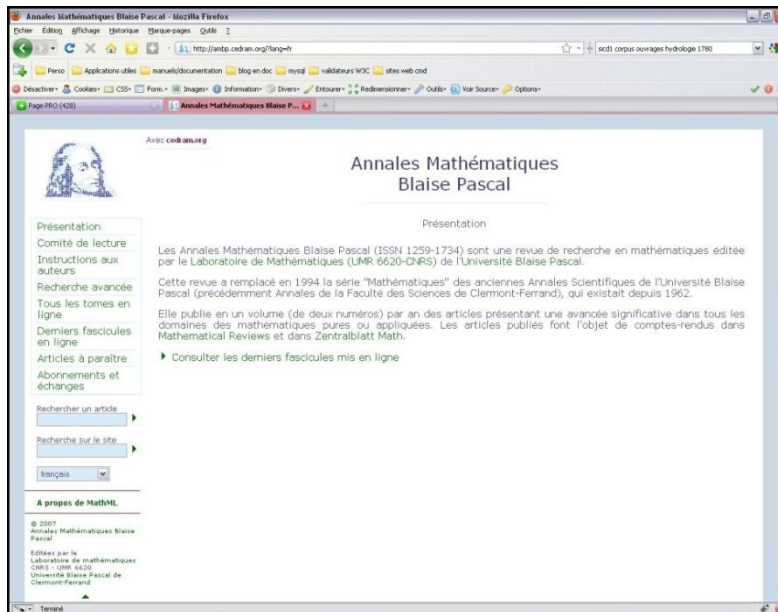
Annales Mathématiques Blaise Pascal - Mozilla Firefox

Fichier Édition Affichage Historique Marque-pages Outils ?

http://ambp.cedram.org/?lang=fr

sicd1 corpus ouvrages hydrologie 1780

Perso Applications utiles manuels/documentation blog en doc mysql validateurs W3C sites web cmd

Désactiver Cookies CSS Form. Images Information Divers Entourer Redimensionner Outils Voir Source Options

Page PRO (428)

Annales Mathématiques Blaise P...

Avec cedram.org

Annales Mathématiques
Blaise Pascal

Présentation

Comité de lecture

Instructions aux auteurs

Recherche avancée

Tous les tomes en ligne

Derniers fascicules en ligne

Articles à paraître

Abonnements et échanges

Rechercher un article

Recherche sur le site

français

A propos de MathML

© 2007
Annales Mathématiques Blaise Pascal

Editées par le
Laboratoire de mathématiques
CNRS - UMR 6620
Université Blaise Pascal de Clermont-Ferrand

Présentation

Les Annales Mathématiques Blaise Pascal (ISSN 1259-1734) sont une revue de recherche en mathématiques éditée par le Laboratoire de Mathématiques (UMR 6620-CNRS) de l'Université Blaise Pascal.

Cette revue a remplacé en 1994 la série "Mathématiques" des anciennes Annales Scientifiques de l'Université Blaise Pascal (précédemment Annales de la Faculté des Sciences de Clermont-Ferrand), qui existait depuis 1962.

Elle publie en un volume (de deux numéros) par an des articles présentant une avancée significative dans tous les domaines des mathématiques pures ou appliquées. Les articles publiés font l'objet de comptes-rendus dans Mathematical Reviews et dans Zentralblatt Math.

Consulter les derniers fascicules mis en ligne

Terminé